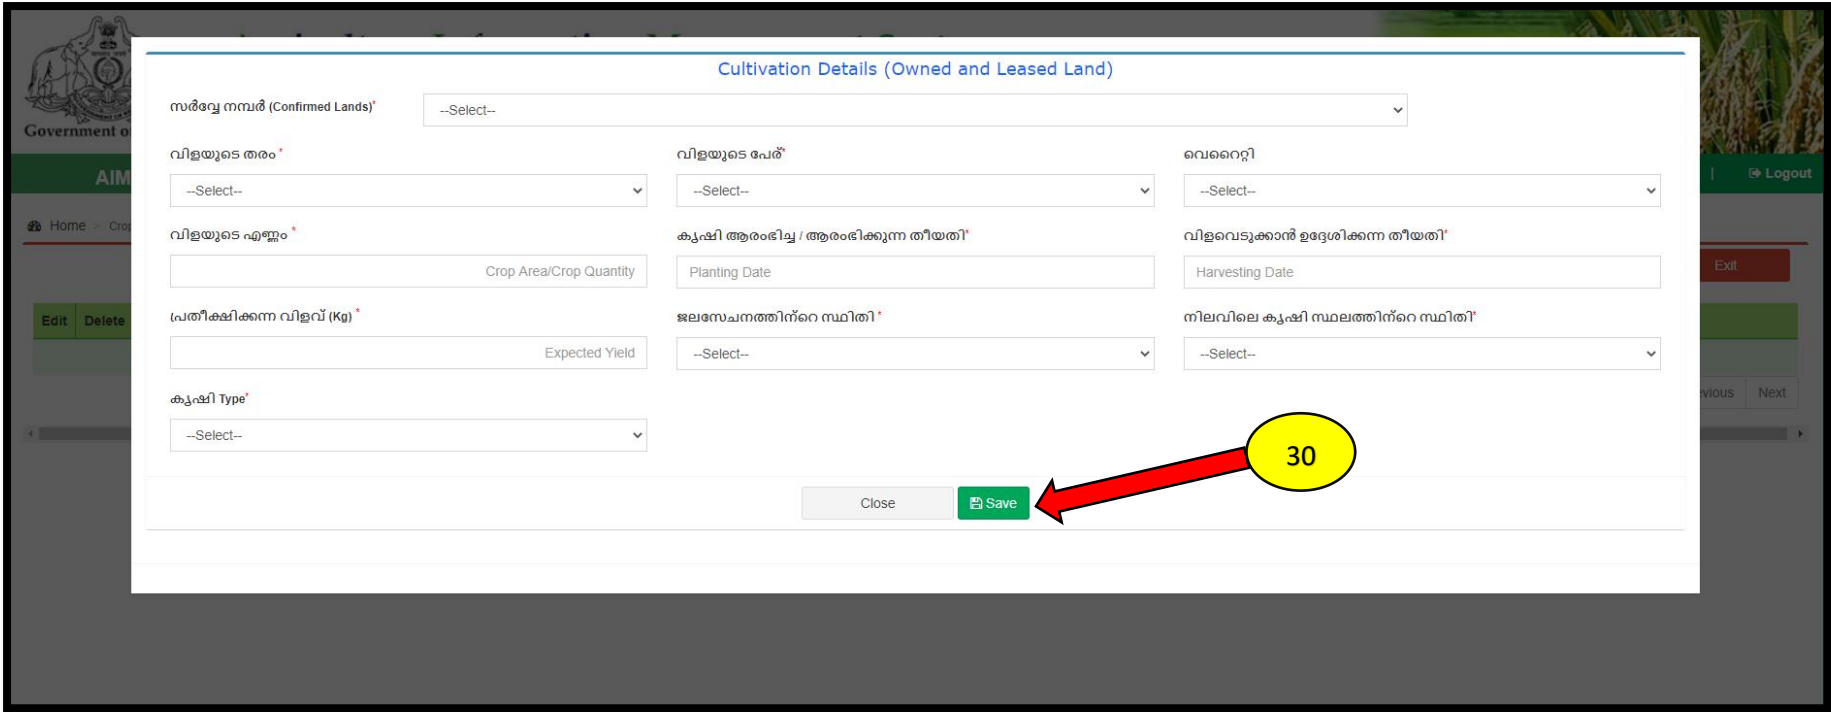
Government o

AIM

Home > Crop

Edit | Delete

Logout

Exit

vious | Next

Cultivation Details (Owned and Leased Land)

സർവ്വേ നമ്പർ (Confirmed Lands)*

--Select--

വിളയുടെ തരം *

--Select--

വിളയുടെ പേര്*

--Select--

വെറൈറ്റി

--Select--

വിളയുടെ എണ്ണം *

Crop Area/Crop Quantity

കൃഷി ആരംഭിച്ച / ആരംഭിക്കുന്ന തീയതി*

Planting Date

വിളവെടുക്കാൻ ഉദ്ദേശിക്കുന്ന തീയതി*

Harvesting Date

പ്രതീക്ഷിക്കുന്ന വിളവ് (Kg) *

Expected Yield

ജലസേചനത്തിന്റെ സ്ഥിതി *

--Select--

നിലവിലെ കൃഷി സ്ഥലത്തിന്റെ സ്ഥിതി*

--Select--

കൃഷി Type*

--Select--

30

Close

Save